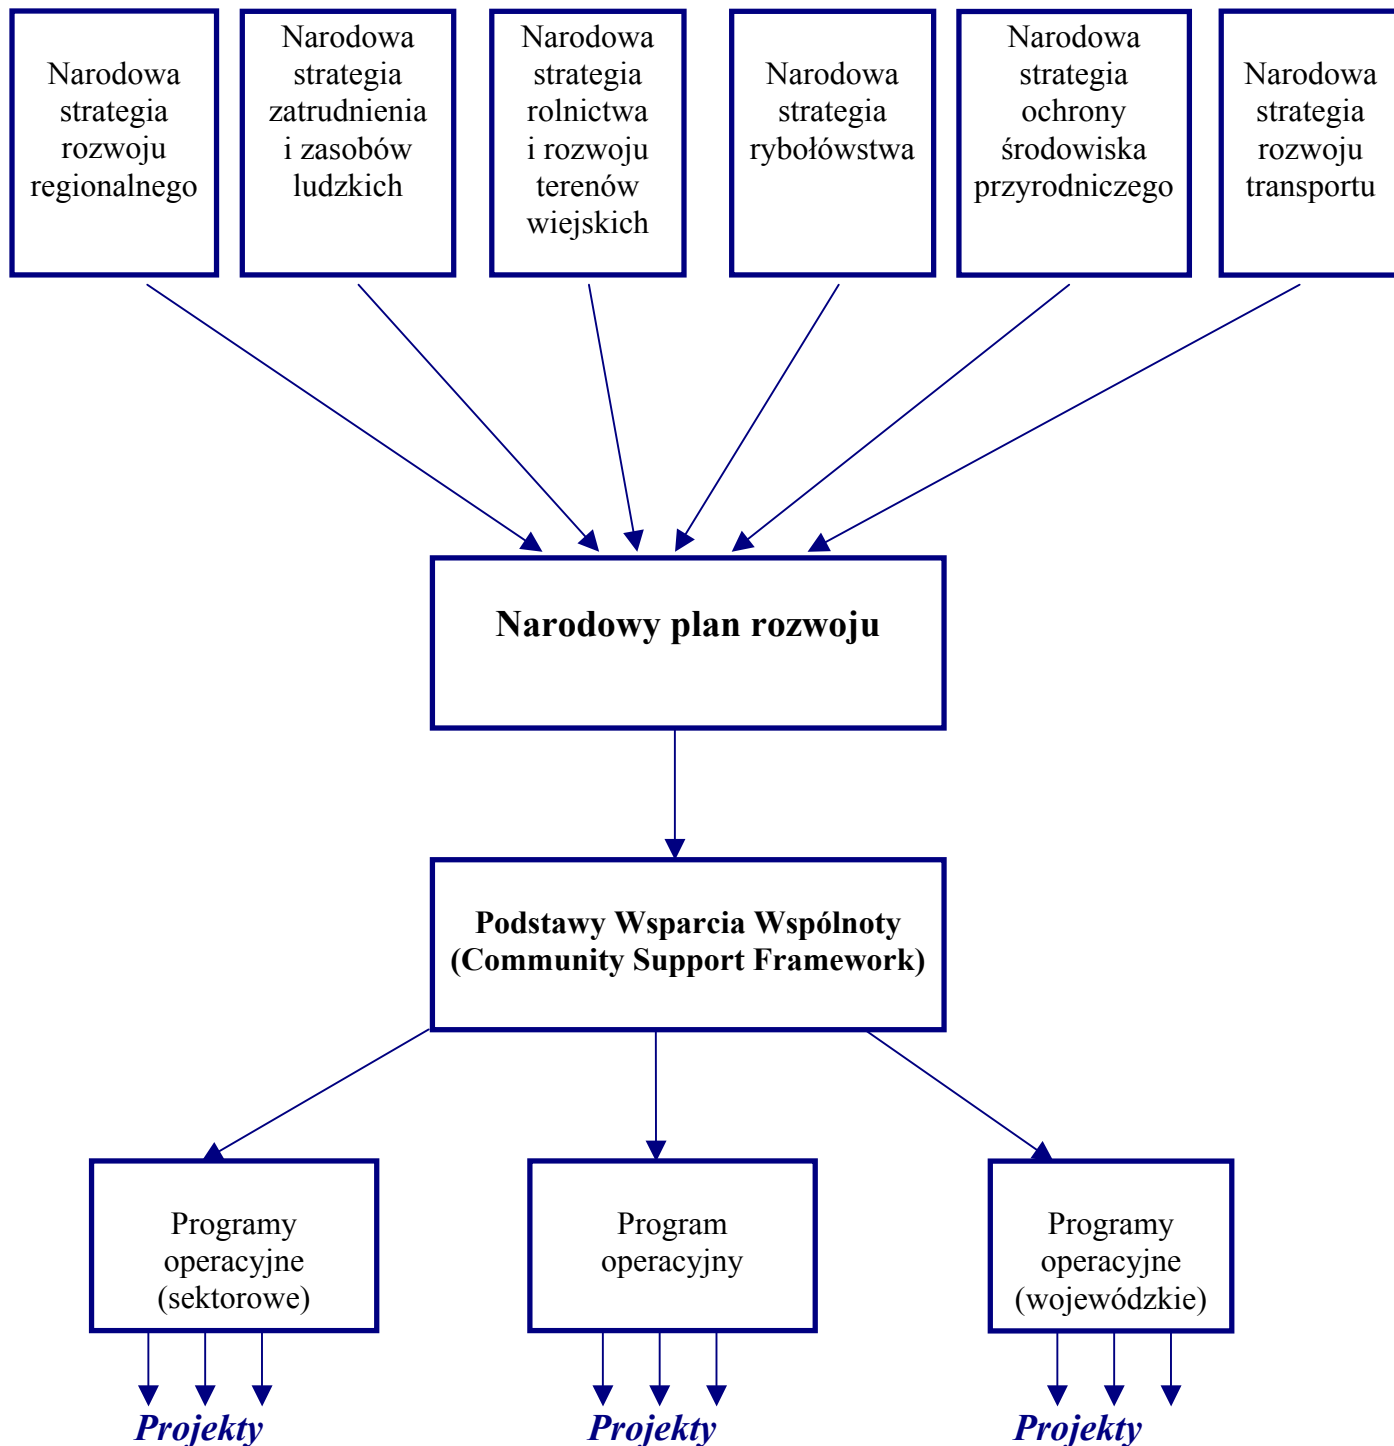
Narodowa strategia rozwoju regionalnego

Narodowa strategia zatrudnienia i zasobów ludzkich

Narodowa strategia rolnictwa i rozwoju terenów wiejskich

Narodowa strategia rybołówstwa

Narodowa strategia ochrony środowiska przyrodniczego

Narodowa strategia rozwoju transportu

**Narodowy plan rozwoju**

**Podstawy Wsparcia Wspólnoty (Community Support Framework)**

Programy operacyjne (sektorowe)

Program operacyjny

Programy operacyjne (wojewódzkie)

Projekty

Projekty

Projekty